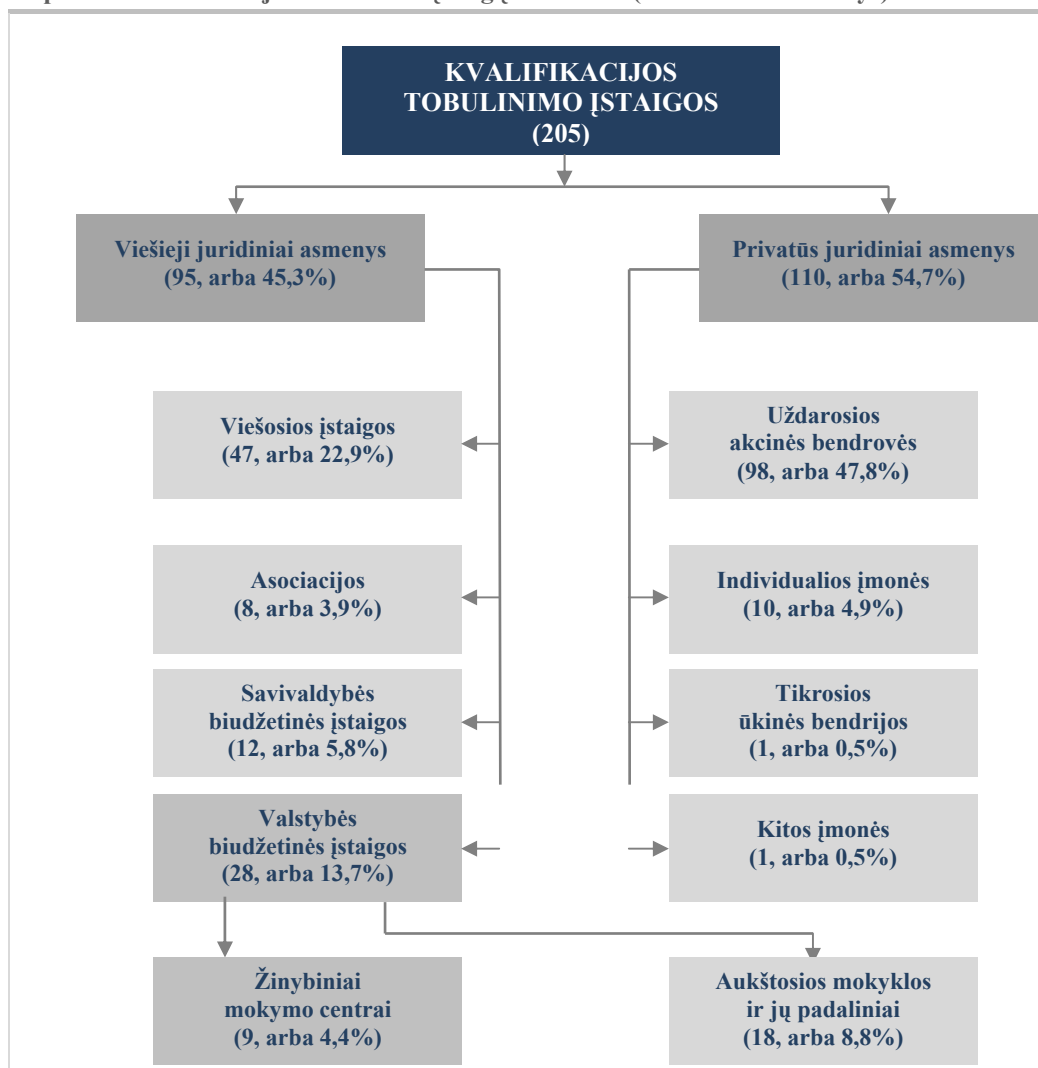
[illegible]

KVALIFIKACIJOS TOBULINIMO ĮSTAIGOS (205)

Viešieji juridiniai asmenys (95, arba 45,3%)

Privatūs juridiniai asmenys (110, arba 54,7%)

Viešosios įstaigos (47, arba 22,9%)

Asociacijos (8, arba 3,9%)

Savivaldybės biudžetinės įstaigos (12, arba 5,8%)

Valstybės biudžetinės įstaigos (28, arba 13,7%)

Uždarosios akcinės bendrovės (98, arba 47,8%)

Individualios įmonės (10, arba 4,9%)

Tikrosios ūkinės bendrijos (1, arba 0,5%)

Kitos įmonės (1, arba 0,5%)

Žinybiniai mokymo centrai (9, arba 4,4%)

Aukštosios mokyklos ir jų padaliniai (18, arba 8,8%)